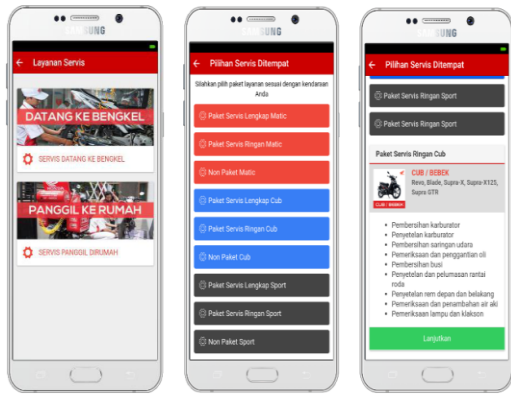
SAMSUNG

Layanan Servis

DATANG KE BENGKEL

SERVIS DATANG KE BENGKEL

PANGGIL KE RUMAH

SERVIS PANGGIL DIRUMAH

SAMSUNG

Pilihan Servis Ditempat

Silahkan pilih paket layanan sesuai dengan kendaraan Anda

Paket Servis Lengkap Matic

Paket Servis Ringan Matic

Non Paket Matic

Paket Servis Lengkap Cub

Paket Servis Ringan Cub

Non Paket Cub

Paket Servis Lengkap Sport

Paket Servis Ringan Sport

Non Paket Sport

SAMSUNG

Pilihan Servis Ditempat

Paket Servis Ringan Sport

Non Paket Sport

Paket Servis Ringan Cub

CUB / BEBEK

Revo, Blade, Supra-X, Supra X125, Supra GTR

CUB / BEBEK

- Pembersihan karburator
- Penyetelan karburator
- Pembersihan saringan udara
- Pemeriksaan dan penggantian oli
- Pembersihan busi
- Penyetelan dan pelumasan rantai roda
- Penyetelan rem depan dan belakang
- Pemeriksaan dan penambahan air aki
- Pemeriksaan lampu dan klakson

Lanjutkan